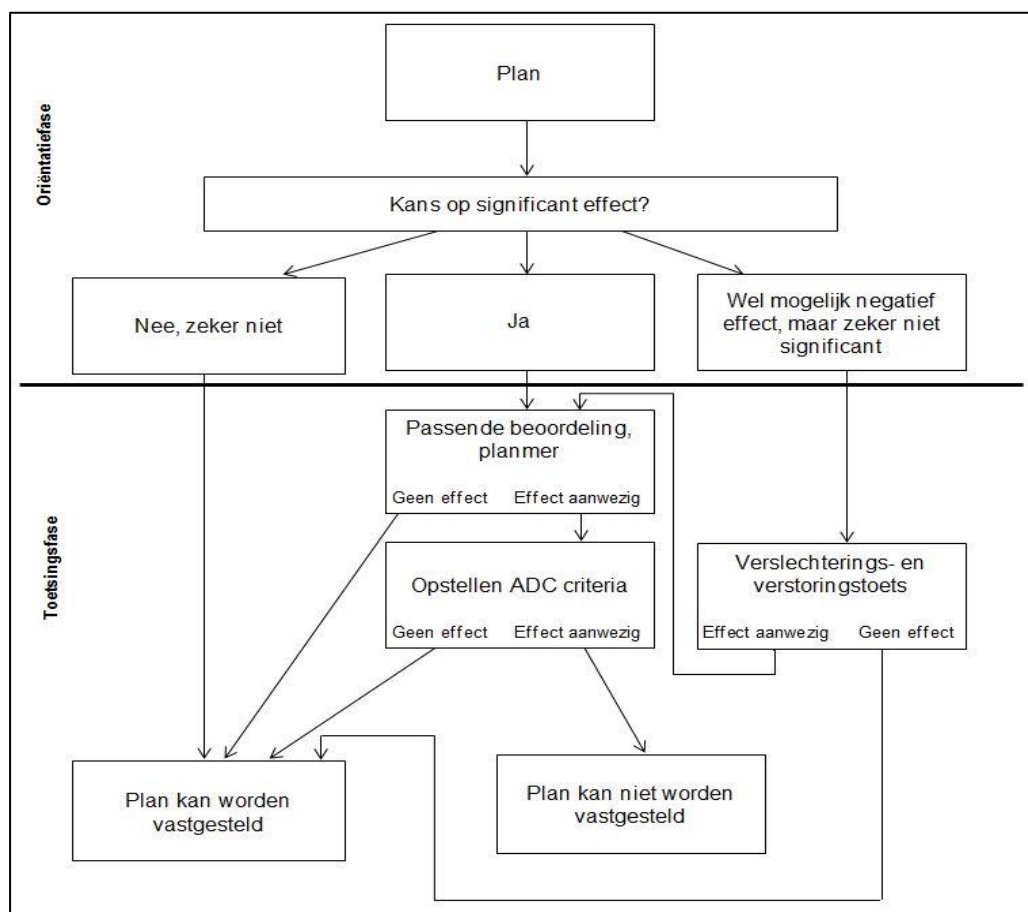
Oriëntatiefase

Plan

Kans op significant effect?

Nee, zeker niet

Ja

Wel mogelijk negatief effect, maar zeker niet significant

Toetsingsfase

Passende beoordeling, planmer

Geen effect

Effect aanwezig

Opstellen ADC criteria

Geen effect

Effect aanwezig

Verslechterings- en verstoringstoets

Effect aanwezig

Geen effect

Plan kan worden vastgesteld

Plan kan niet worden vastgesteld